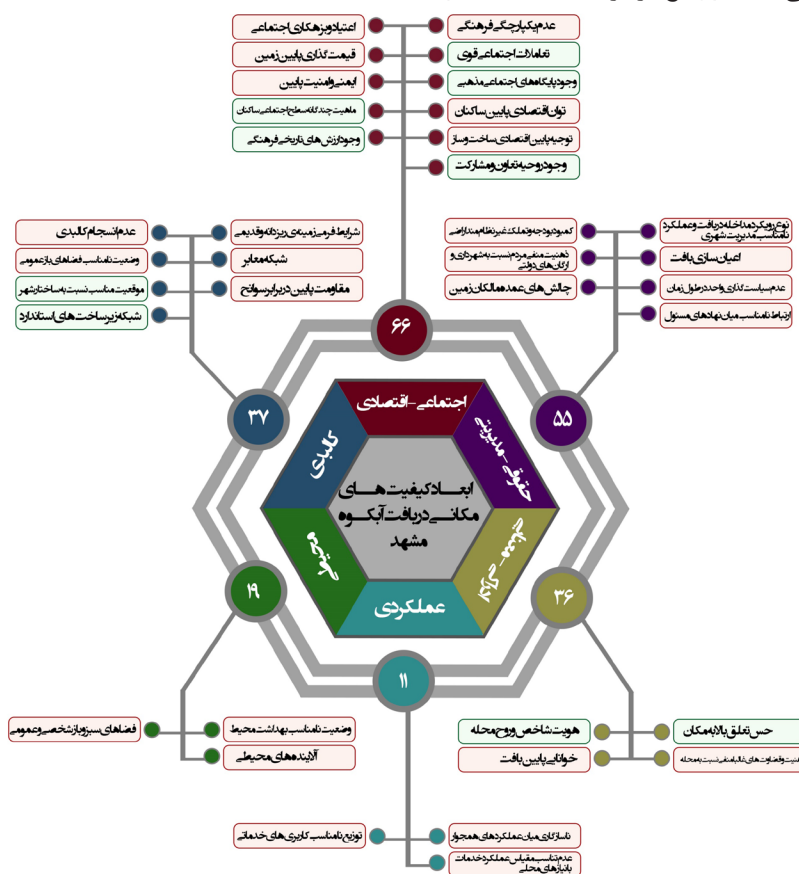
اعتیاد و بزهکاری اجتماعی
قیمت گذاری پایین زمین
ایمنی و امنیت پایین
ماهیت چندگانه سطح اجتماعی ساکنان
وجود ارزش های تاریخی فرهنگی
عدم یکپارچگی فرهنگی
تعاملات اجتماعی قوی
وجود پایگاه های اجتماعی مذهبی
توان اقتصادی پایین ساکنان
توجیه پایین اقتصادی ساخت و ساز
وجود روحیه تعاون و مشارکت

عدم انسجام کالبدی
وضعیت نامناسب فضاهای باز عمومی
موقعیت مناسب نسبت به ساختار شهر
شبکه نزبرساخت های استاندارد
شرایط فرم زمین به ریزدانه و قدیمی
شبکه معابر
مقاومت پایین در برابر سوانح

کمبود وجود جو تملک غیر نظام مند اراضی
ذهنیت منفی مردم نسبت به شهرداری و ارگان های دولتی
چالش های عمده مالکان زمین
نوع رویکرد مداخله در بافت و عملکرد نامناسب مدیریت شهری
اعیان سازی بافت
عدم سیاست گذاری واحد در طول زمان
ارتباط نامناسب میان نهادهای مسئول

۶۶
۳۷
۵۵
۱۹
۳۶
۱۱

اجتماعی - اقتصادی
کالبدی
حقوقی - مدیریتی
ابعاد کیفیت های مکانی در بافت آبکوه مشهد
محیطی
تجربی - ادراکی
عملکردی

فضاهای سبز باز شخصی و عمومی
وضعیت نامناسب بهداشت محیط
آلاینده های محیطی

هویت شاخص و روح محله
خوانایی پایین بافت
حس تعلق بالا به مکان
ذهنیت و قضاوت های نامناسب نسبت به محله

توزیع نامناسب کاربری های خدماتی
ناسازگاری میان عملکردهای همجوار
عدم تناسب مقیاس عملکرد خدمات با نیازهای محلی